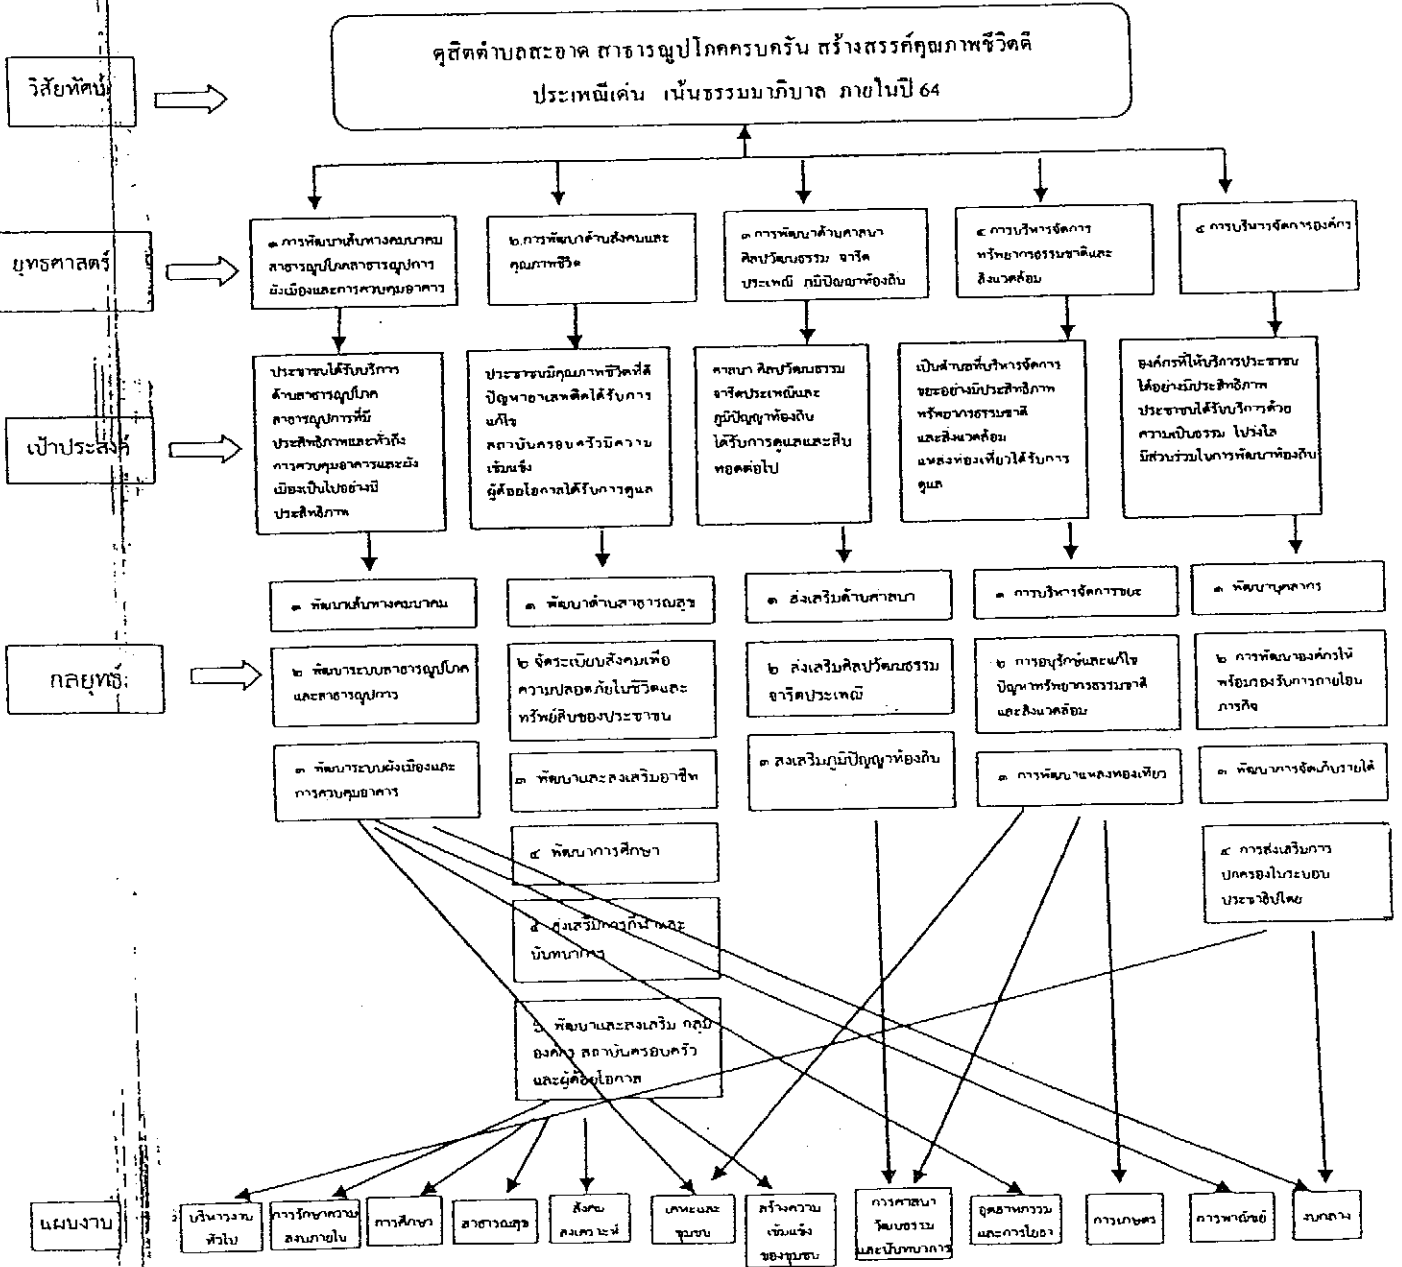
วิสัยทัศน์

คูสิตตำบลสะอาด สาธารณูปโภคครบครัน สร้างสรรค์คุณภาพชีวิตดี ประเพณีเด่น เน้นธรรมมาภิบาล ภายในปี 64

ยุทธศาสตร์

๑.การพัฒนาเส้นทางคมนาคม สาธารณูปโภคสาธารณูปการ ผังเมืองและการควบคุมอาคาร

๒.การพัฒนาด้านสังคมและคุณภาพชีวิต

๓.การพัฒนาด้านศาสนา ศิลปวัฒนธรรม จารีต ประเพณี ภูมิปัญญาท้องถิ่น

๔.การบริหารจัดการทรัพยากรธรรมชาติและสิ่งแวดล้อม

๕.การบริหารจัดการองค์กร

เป้าประสงค์

ประชาชนได้รับบริการด้านสาธารณูปโภค สาธารณูปการที่มีประสิทธิภาพและทั่วถึง การควบคุมอาคารและผังเมืองเป็นไปอย่างมีประสิทธิภาพ

ประชาชนมีคุณภาพชีวิตที่ดี ปัญหายาเสพติดได้รับการแก้ไข สถาบันครอบครัวมีความเข้มแข็ง ผู้ด้อยโอกาสได้รับการดูแล

ศาสนา ศิลปวัฒนธรรม จารีตประเพณีและภูมิปัญญาท้องถิ่น ได้รับการดูแลและสืบทอดต่อไป

เป็นตำบลที่บริหารจัดการขยะอย่างมีประสิทธิภาพ ทรัพยากรธรรมชาติและสิ่งแวดล้อม แหล่งท่องเที่ยวได้รับการดูแล

องค์กรที่ให้บริการประชาชนได้อย่างมีประสิทธิภาพ ประชาชนได้รับบริการด้วยความเป็นธรรม โปร่งใส มีส่วนร่วมในการพัฒนาท้องถิ่น

กลยุทธ์

๑ พัฒนาเส้นทางคมนาคม
๒ พัฒนาระบบสาธารณูปโภคและสาธารณูปการ
๓ พัฒนาระบบผังเมืองและการควบคุมอาคาร

๑ พัฒนาด้านสาธารณสุข
๒ จัดระเบียบสังคมเพื่อความปลอดภัยในชีวิตและทรัพย์สินของประชาชน
๓ พัฒนาและส่งเสริมอาชีพ
๔ พัฒนาการศึกษา
๕ ส่งเสริมการกีฬาและนันทนาการ
๖ พัฒนาและส่งเสริม กลุ่ม องค์กร สถาบันครอบครัว และผู้ด้อยโอกาส

๑ ส่งเสริมด้านศาสนา
๒ ส่งเสริมศิลปวัฒนธรรม จารีตประเพณี
๓ ส่งเสริมภูมิปัญญาท้องถิ่น

๑ การบริหารจัดการขยะ
๒ การอนุรักษ์และแก้ไขปัญหาทรัพยากรธรรมชาติและสิ่งแวดล้อม
๓ การพัฒนาแหล่งท่องเที่ยว

๑ พัฒนาบุคลากร
๒ การพัฒนาองค์กรให้พร้อมรองรับการถ่ายโอนภารกิจ
๓ พัฒนาการจัดเก็บรายได้
๔ การส่งเสริมการปกครองในระบอบประชาธิปไตย

แผนงาน

บริหารงานทั่วไป | การรักษาความสงบภายใน | การศึกษา | สาธารณสุข | สังคมสงเคราะห์ | เคหะและชุมชน | สร้างความเข้มแข็งของชุมชน | การศาสนาวัฒนธรรมและนันทนาการ | อุตสาหกรรมและการโยธา | การเกษตร | การพาณิชย์ | งบกลาง